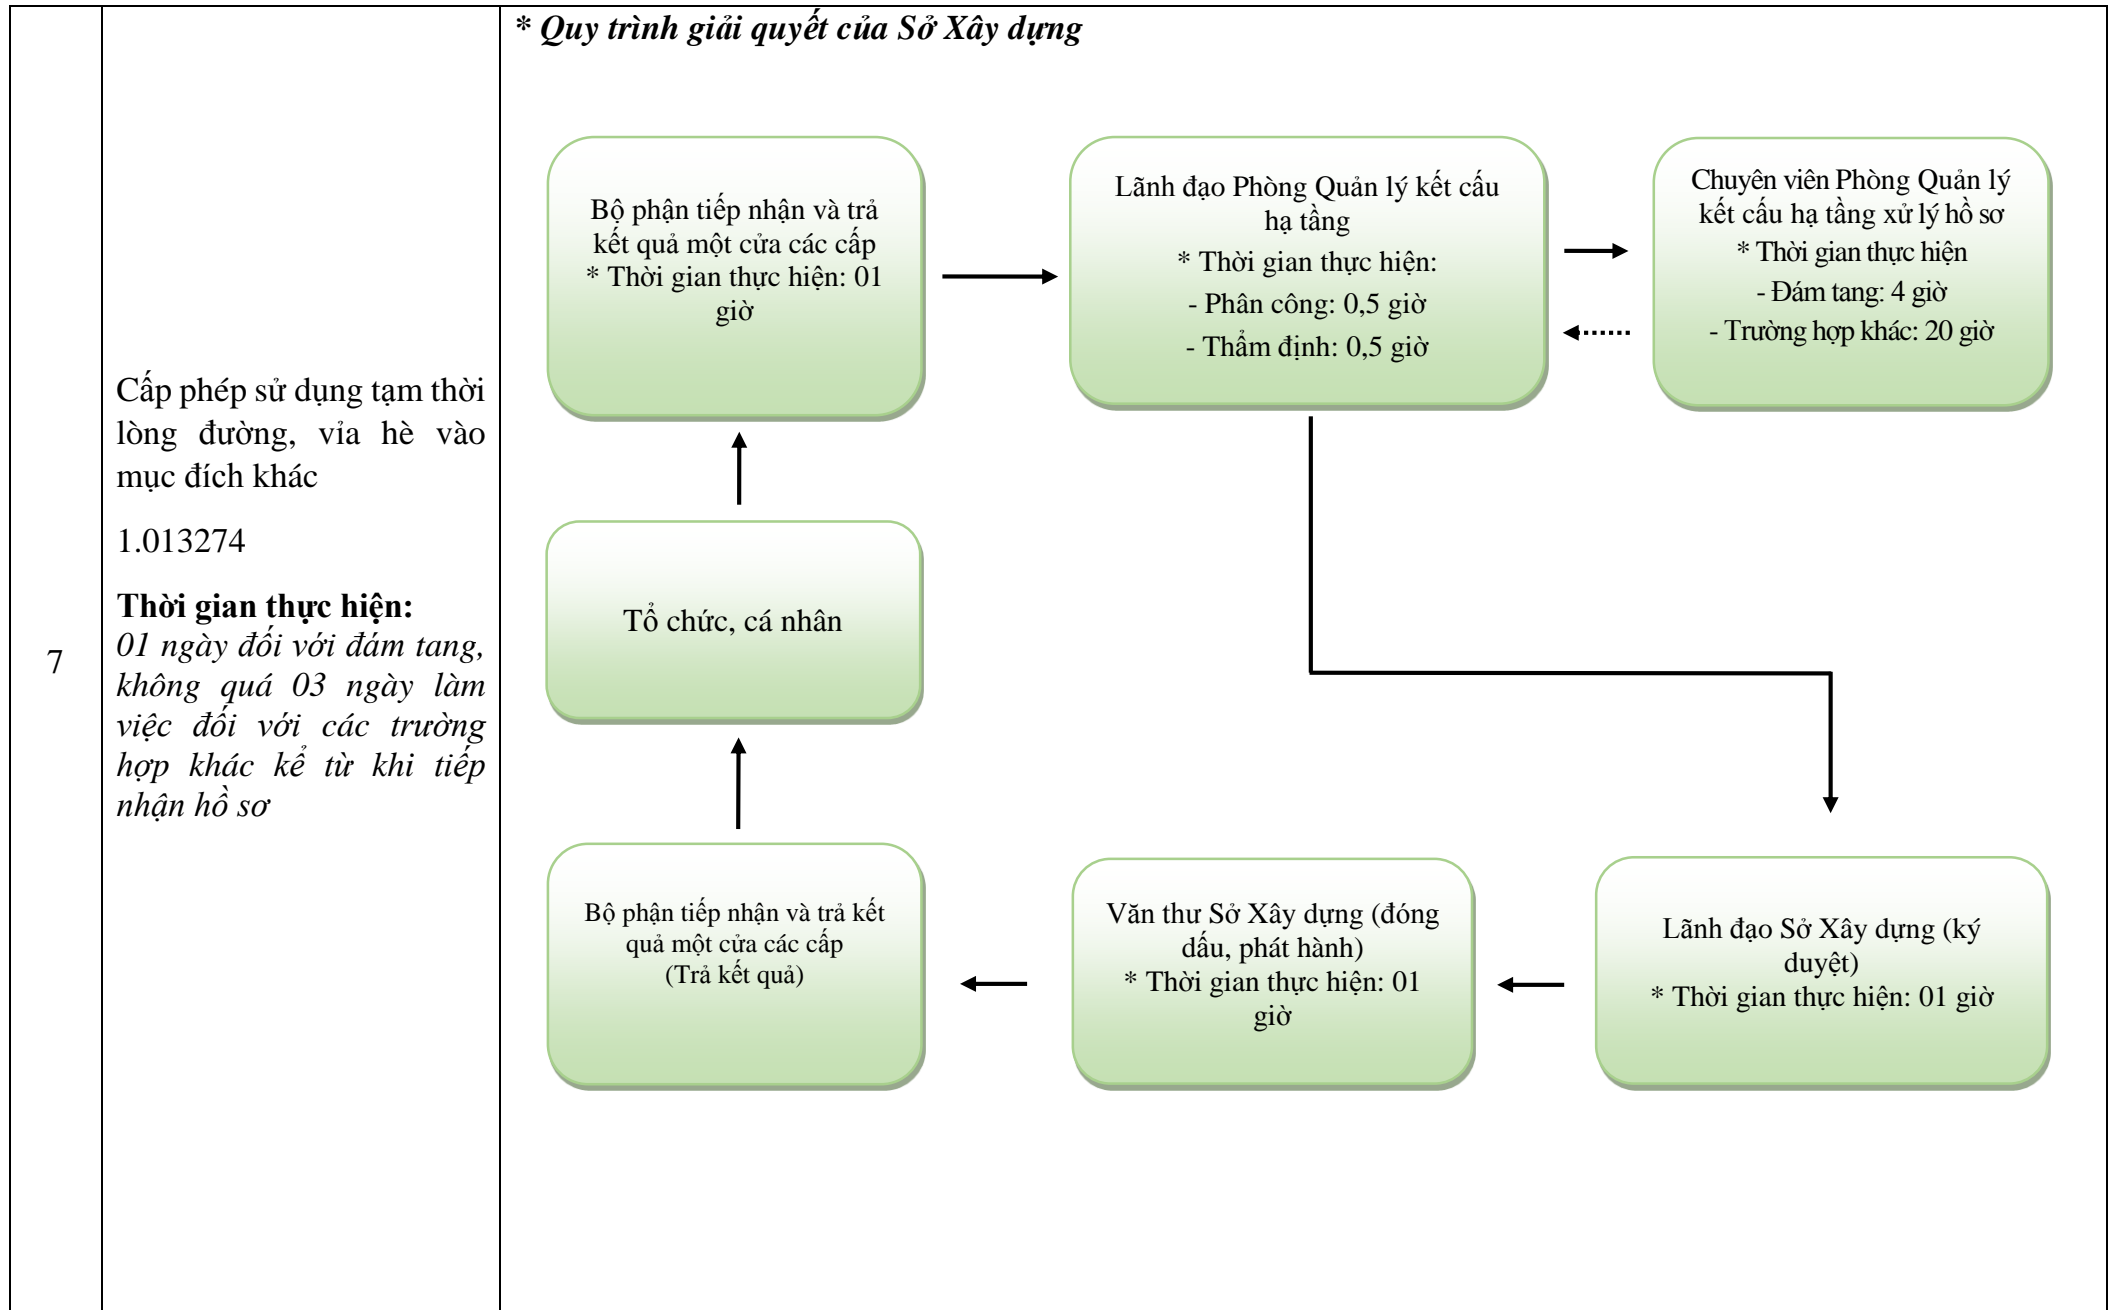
| 7 | Cấp phép sử dụng tạm thời lòng đường, vỉa hè vào mục đích khác<br><br>1.013274<br><br>**Thời gian thực hiện:** *01 ngày đối với đám tang, không quá 03 ngày làm việc đối với các trường hợp khác kể từ khi tiếp nhận hồ sơ* | ***\* Quy trình giải quyết của Sở Xây dựng***<br><br>Bộ phận tiếp nhận và trả kết quả một cửa các cấp<br>\* Thời gian thực hiện: 01 giờ<br><br>Lãnh đạo Phòng Quản lý kết cấu hạ tầng<br>\* Thời gian thực hiện:<br>- Phân công: 0,5 giờ<br>- Thẩm định: 0,5 giờ<br><br>Chuyên viên Phòng Quản lý kết cấu hạ tầng xử lý hồ sơ<br>\* Thời gian thực hiện<br>- Đám tang: 4 giờ<br>- Trường hợp khác: 20 giờ<br><br>Tổ chức, cá nhân<br><br>Bộ phận tiếp nhận và trả kết quả một cửa các cấp<br>(Trả kết quả)<br><br>Văn thư Sở Xây dựng (đóng dấu, phát hành)<br>\* Thời gian thực hiện: 01 giờ<br><br>Lãnh đạo Sở Xây dựng (ký duyệt)<br>\* Thời gian thực hiện: 01 giờ |